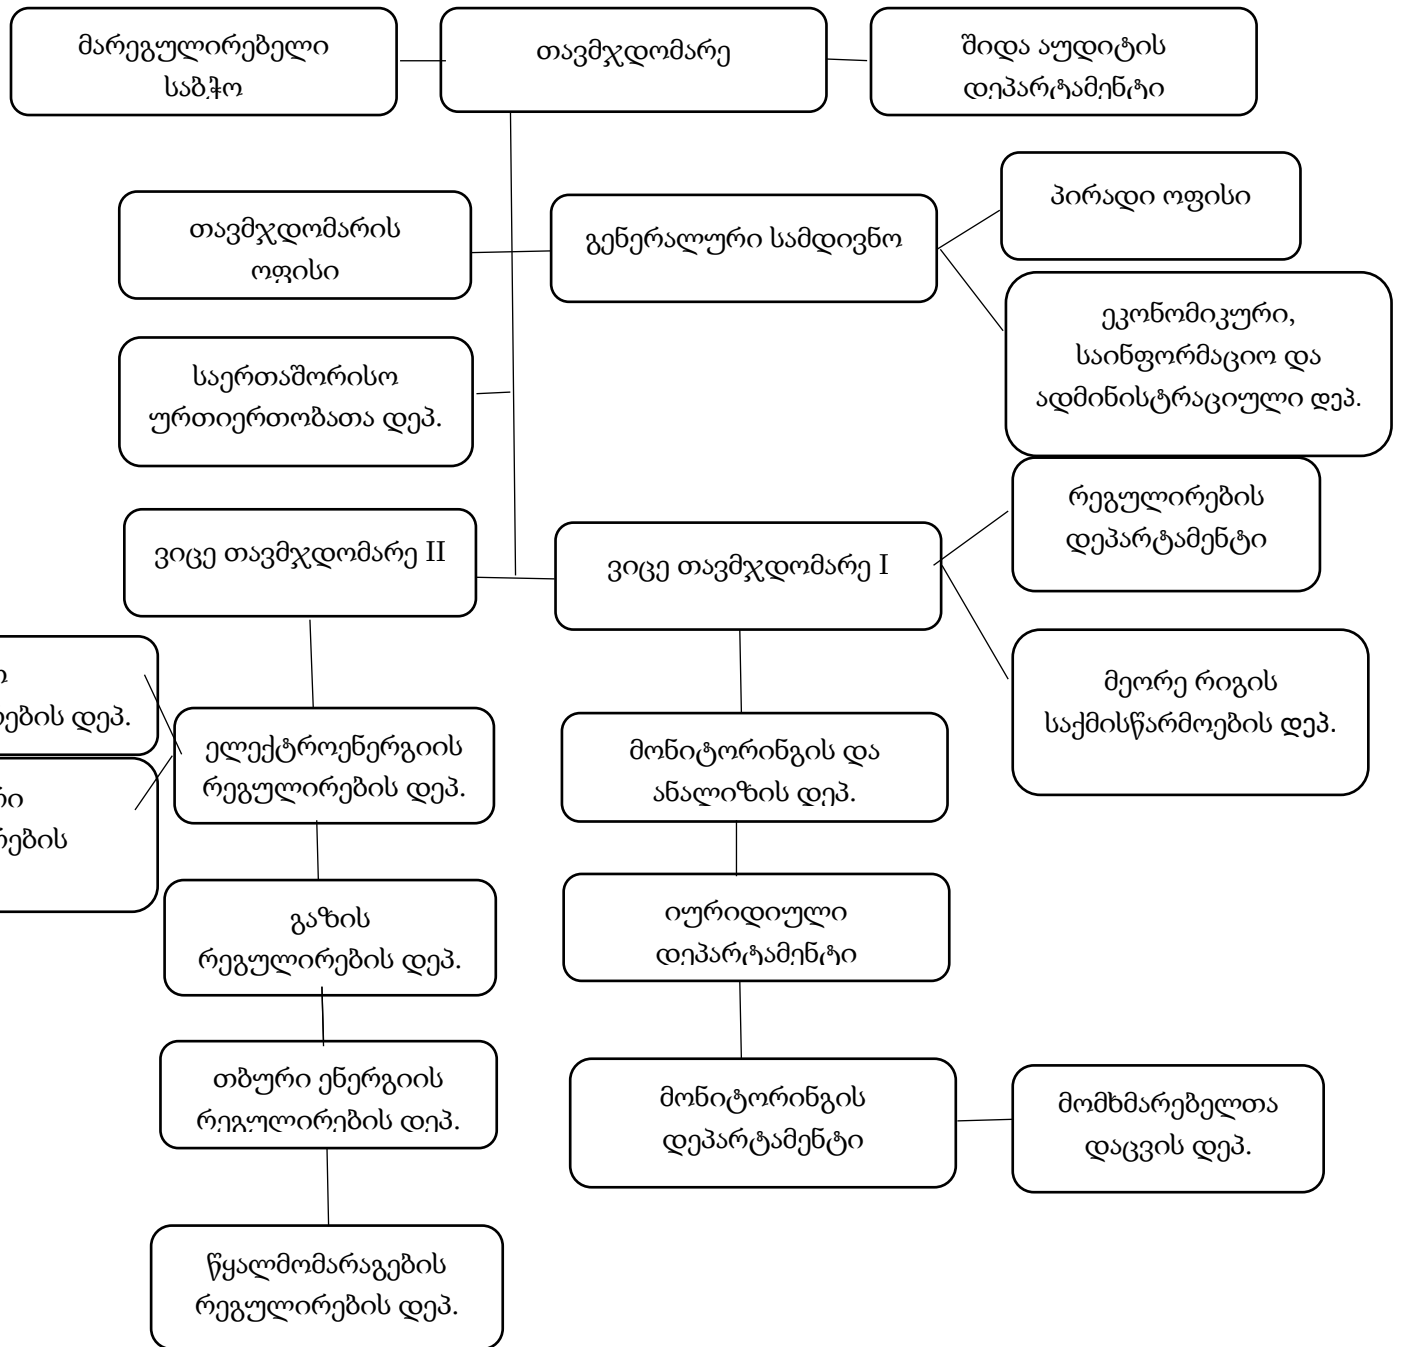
მარეგულირებელი საბჭო

თავმჯდომარე

შიდა აუდიტის დეპარტამენტი

თავმჯდომარის ოფისი

გენერალური სამდივნო

პირადი ოფისი

ეკონომიკური, საინფორმაციო და ადმინისტრაციული დეპ.

საერთაშორისო ურთიერთობათა დეპ.

ვიცე თავმჯდომარე II

ვიცე თავმჯდომარე I

რეგულირების დეპარტამენტი

მეორე რიგის საქმისწარმოების დეპ.

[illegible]ეპის დეპ.

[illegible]ი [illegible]ების

ელექტროენერგიის რეგულირების დეპ.

მონიტორინგის და ანალიზის დეპ.

გაზის რეგულირების დეპ.

იურიდიული დეპარტამენტი

თბური ენერგიის რეგულირების დეპ.

მონიტორინგის დეპარტამენტი

მომხმარებელთა დაცვის დეპ.

წყალმომარაგების რეგულირების დეპ.